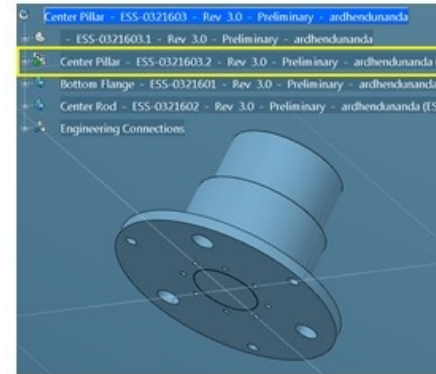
Center Pillar - ESS-0321603 - Rev 3.0 - Preliminary - ardhendunanda
- ESS-0321603.1 - Rev 3.0 - Preliminary - ardhendunanda
Center Pillar - ESS-0321603.2 - Rev 3.0 - Preliminary - ardhendunanda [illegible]
Bottom Flange - ESS-0321601 - Rev 3.0 - Preliminary - ardhendunanda
Center Rod - ESS-0321602 - Rev 3.0 - Preliminary - ardhendunanda (ES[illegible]
Engineering Connections